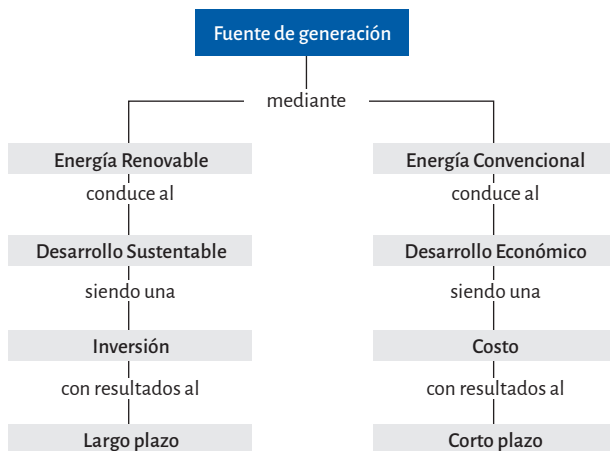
Fuente de generación

mediante

Energía Renovable

conduce al

Desarrollo Sustentable

siendo una

Inversión

con resultados al

Largo plazo

Energía Convencional

conduce al

Desarrollo Económico

siendo una

Costo

con resultados al

Corto plazo